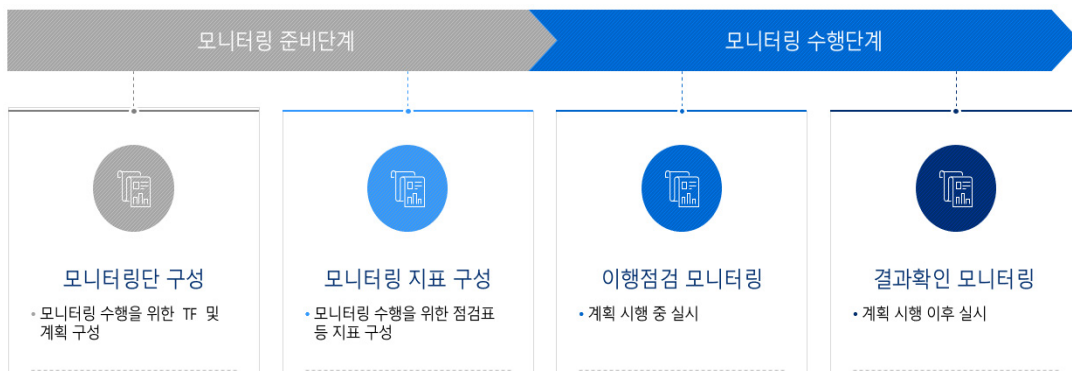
모니터링 준비단계

모니터링 수행단계

모니터링단 구성

• 모니터링 수행을 위한 TF 및 계획 구성

모니터링 지표 구성

• 모니터링 수행을 위한 점검표 등 지표 구성

이행점검 모니터링

• 계획 시행 중 실시

결과확인 모니터링

• 계획 시행 이후 실시